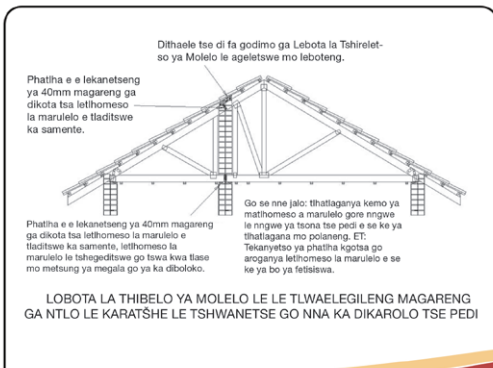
Dithaele tse di fa godimo ga Lebota la Tshireletso ya Molelo le ageletswe mo leboteng.

Phatlha e e lekanetseng ya 40mm magareng ga dikota tsa letlhomeso la marulelo e tladitswe ka samente.

Phatlha e e lekanetseng ya 40mm magareng ga dikota tsa letlhomeso la marulelo e tladitswe ka samente, letlhomeso la marulelo le tshegeditswe go tswa kwa tlase mo metsung ya megala go ya ka diboloko.

Go se nne jalo: tlhatlaganya kemo ya mathomeso a marulelo gore nngwe le nngwe ya tsona tse pedi e se ke ya tlhatlagana mo polaneng. ET: Tekanyetso ya phatlha kgotsa go aroganya letlhomeso la marulelo e se ke ya bo ya fetisiswa.

LOBOTA LA THIBELO YA MOLELO LE LE TLWAELEGILENG MAGARENG GA NTLO LE KARATŠHE LE TSHWANETSE GO NNA KA DIKAROLO TSE PEDI